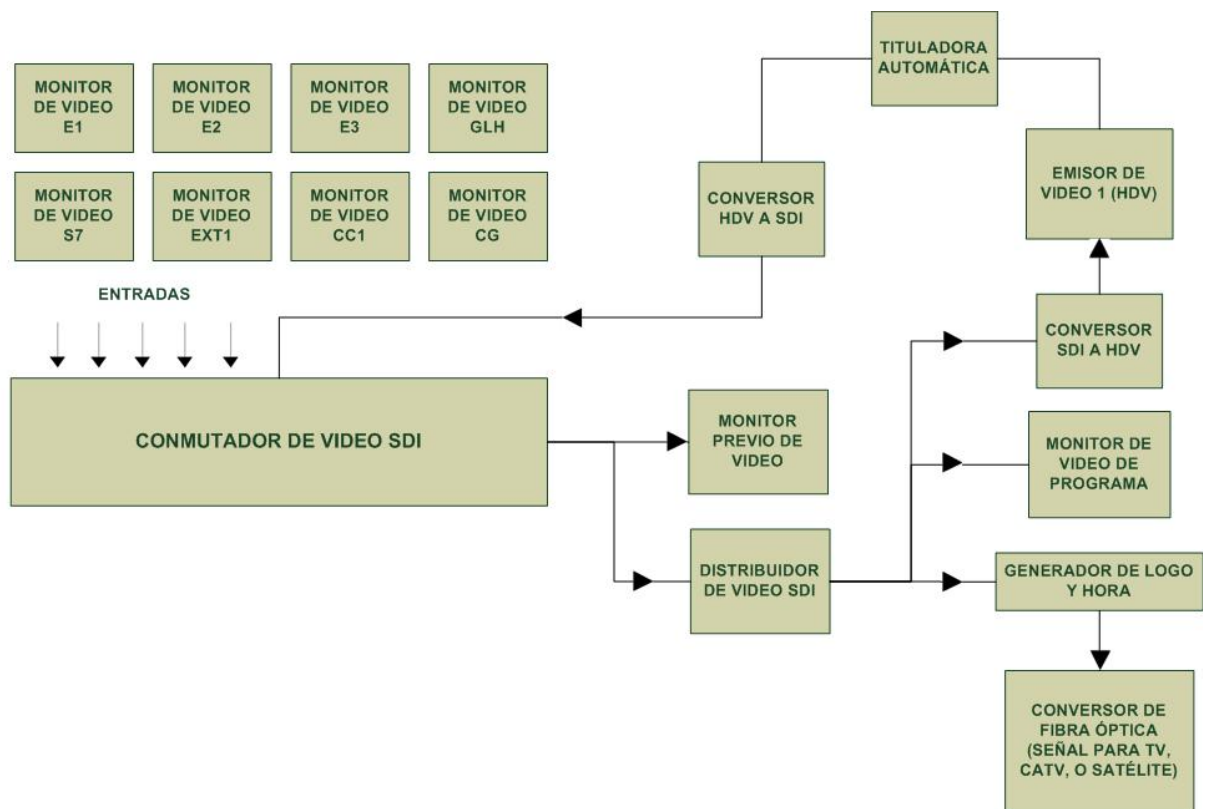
MONITOR DE VIDEO E1

MONITOR DE VIDEO E2

MONITOR DE VIDEO E3

MONITOR DE VIDEO GLH

MONITOR DE VIDEO S7

MONITOR DE VIDEO EXT1

MONITOR DE VIDEO CC1

MONITOR DE VIDEO CG

TITULADORA AUTOMÁTICA

CONVERSOR HDV A SDI

EMISOR DE VIDEO 1 (HDV)

ENTRADAS

CONVERSOR SDI A HDV

CONMUTADOR DE VIDEO SDI

MONITOR PREVIO DE VIDEO

MONITOR DE VIDEO DE PROGRAMA

DISTRIBUIDOR DE VIDEO SDI

GENERADOR DE LOGO Y HORA

CONVERSOR DE FIBRA ÓPTICA (SEÑAL PARA TV, CATV, O SATÉLITE)